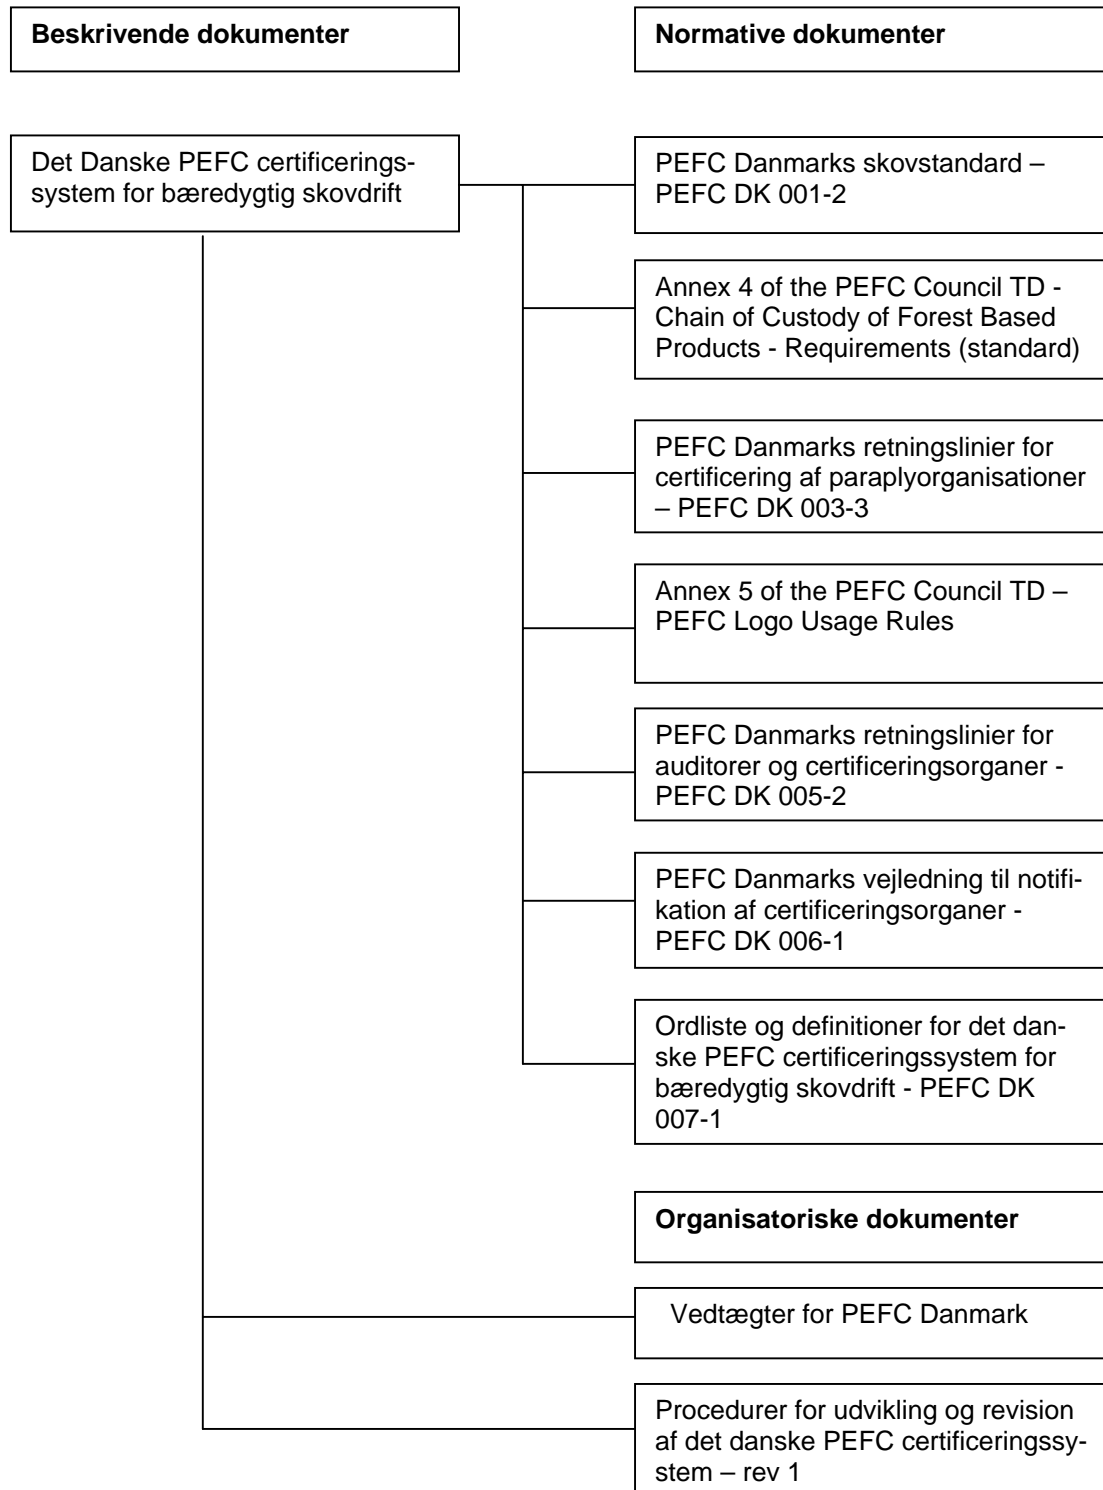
**Beskrivende dokumenter**

**Normative dokumenter**

Det Danske PEFC certificeringssystem for bæredygtig skovdrift

PEFC Danmarks skovstandard – PEFC DK 001-2

Annex 4 of the PEFC Council TD - Chain of Custody of Forest Based Products - Requirements (standard)

PEFC Danmarks retningslinier for certificering af paraplyorganisationer – PEFC DK 003-3

Annex 5 of the PEFC Council TD – PEFC Logo Usage Rules

PEFC Danmarks retningslinier for auditorer og certificeringsorganer - PEFC DK 005-2

PEFC Danmarks vejledning til notifikation af certificeringsorganer - PEFC DK 006-1

Ordliste og definitioner for det danske PEFC certificeringssystem for bæredygtig skovdrift - PEFC DK 007-1

**Organisatoriske dokumenter**

Vedtægter for PEFC Danmark

Procedurer for udvikling og revision af det danske PEFC certificeringssystem – rev 1